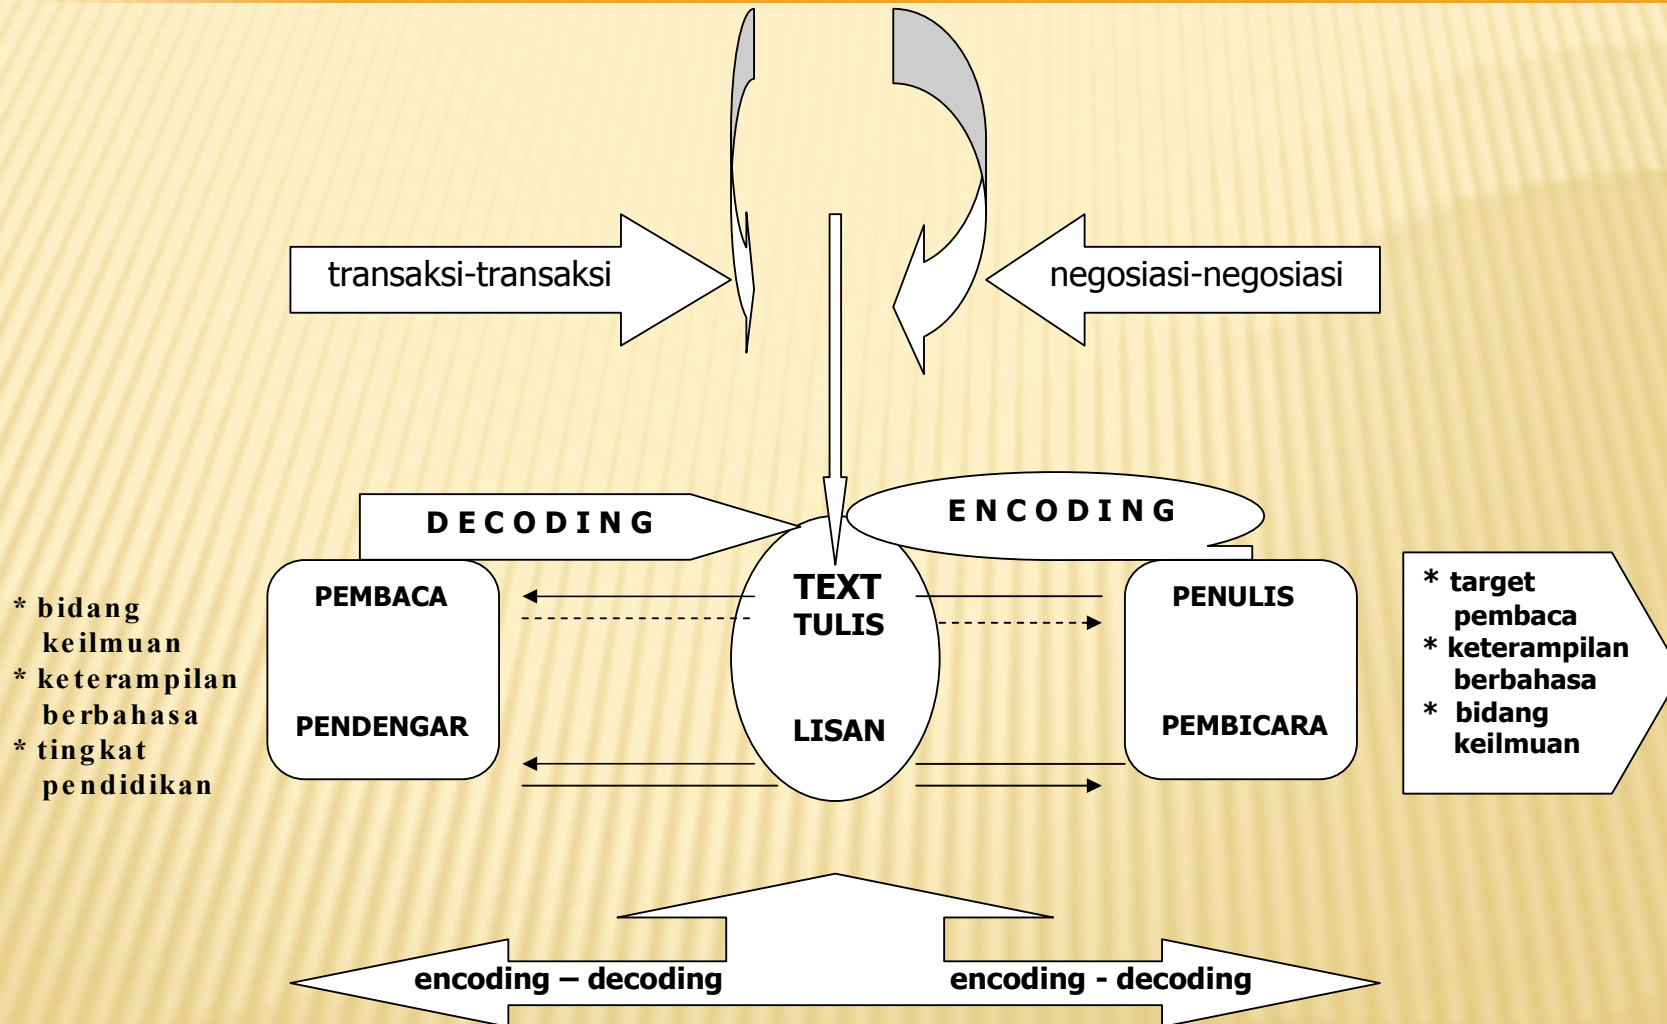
transaksi-transaksi

negosiasi-negosiasi

DECODING

ENCODING

* bidang keilmuan
* keterampilan berbahasa
* tingkat pendidikan

PEMBACA

PENDENGAR

TEXT
TULIS

LISAN

PENULIS

PEMBICARA

* target pembaca
* keterampilan berbahasa
* bidang keilmuan

encoding – decoding

encoding - decoding